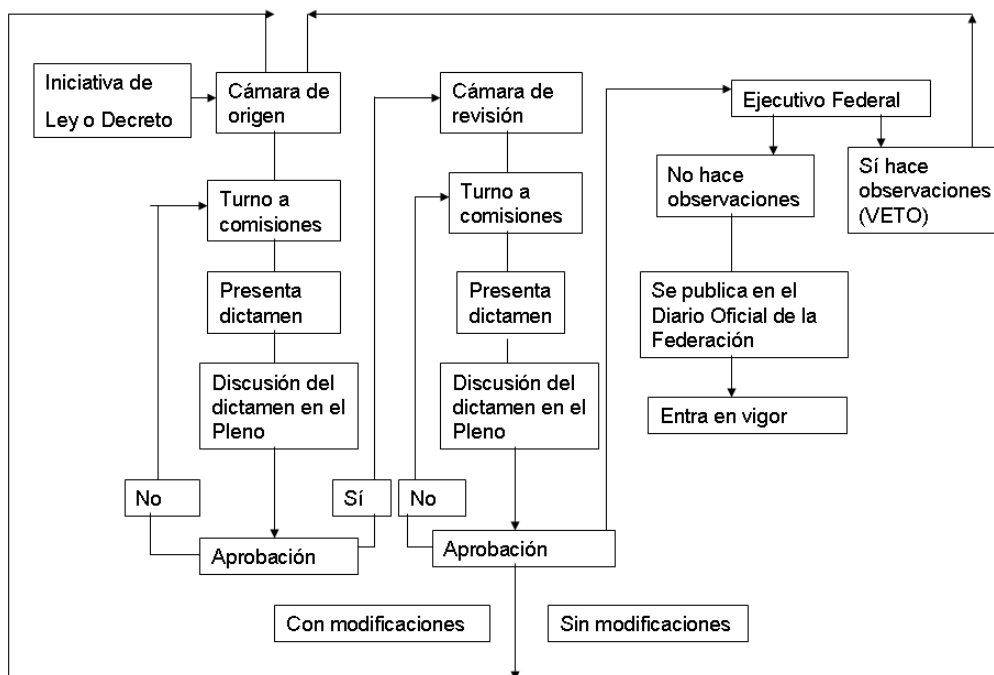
Iniciativa de Ley o Decreto

Cámara de origen

Turno a comisiones

Presenta dictamen

Discusión del dictamen en el Pleno

No

Aprobación

Sí

Cámara de revisión

Turno a comisiones

Presenta dictamen

Discusión del dictamen en el Pleno

No

Aprobación

Con modificaciones

Sin modificaciones

Ejecutivo Federal

No hace observaciones

Sí hace observaciones (VETO)

Se publica en el Diario Oficial de la Federación

Entra en vigor